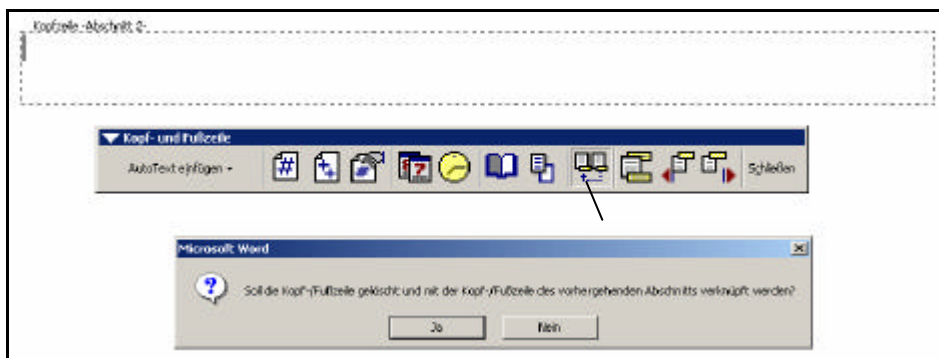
Kopfzeile -Abschnitt 2-

Kopf- und Fußzeile

AutoText einfügen ▾

Schließen

Microsoft Word

Soll die Kopf-/Fußzeile gelöscht und mit der Kopf-/Fußzeile des vorhergehenden Abschnitts verknüpft werden?

Ja

Nein